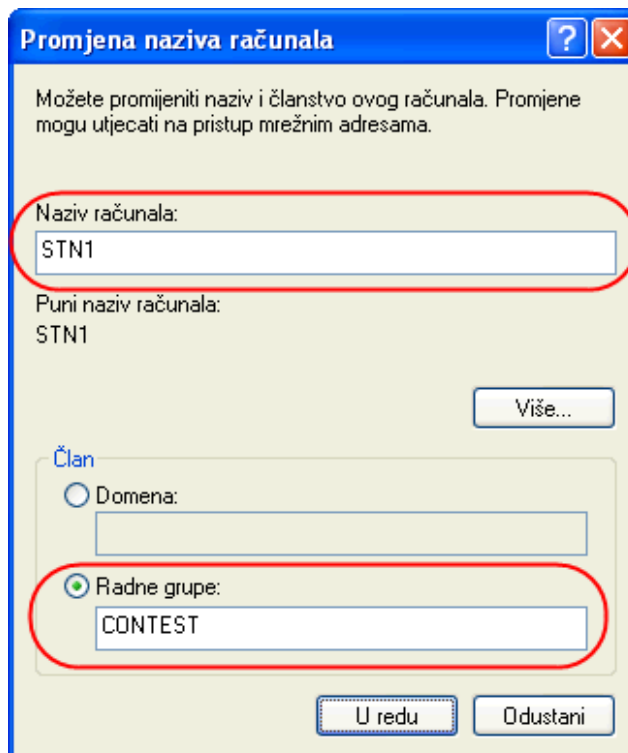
Promjena naziva računala

?

Možete promijeniti naziv i članstvo ovog računala. Promjene mogu utjecati na pristup mrežnim adresama.

Naziv računala:

STN1

Puni naziv računala:

STN1

Više...

Član

Domena:

Radne grupe:

CONTEST

U redu

Odustani